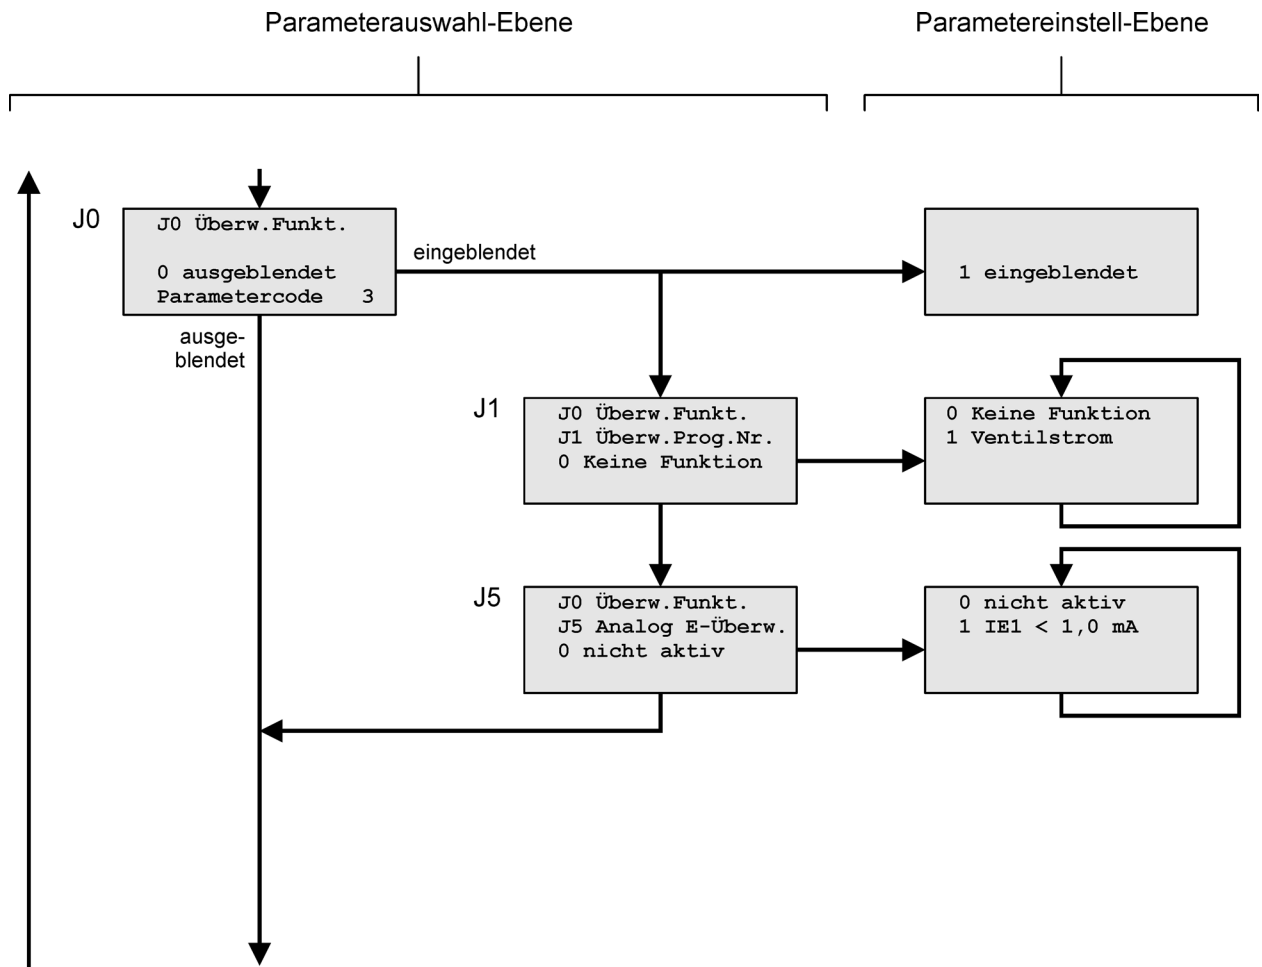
Parameterauswahl-Ebene

Parametereinstell-Ebene

J0

J0 Überw.Funkt.

0 ausgeblendet
Parametercode 3

eingeblendet

1 eingeblendet

ausgeblendet

J1

J0 Überw.Funkt.
J1 Überw.Prog.Nr.
0 Keine Funktion

0 Keine Funktion
1 Ventilstrom

J5

J0 Überw.Funkt.
J5 Analog E-Überw.
0 nicht aktiv

0 nicht aktiv
1 IE1 < 1,0 mA